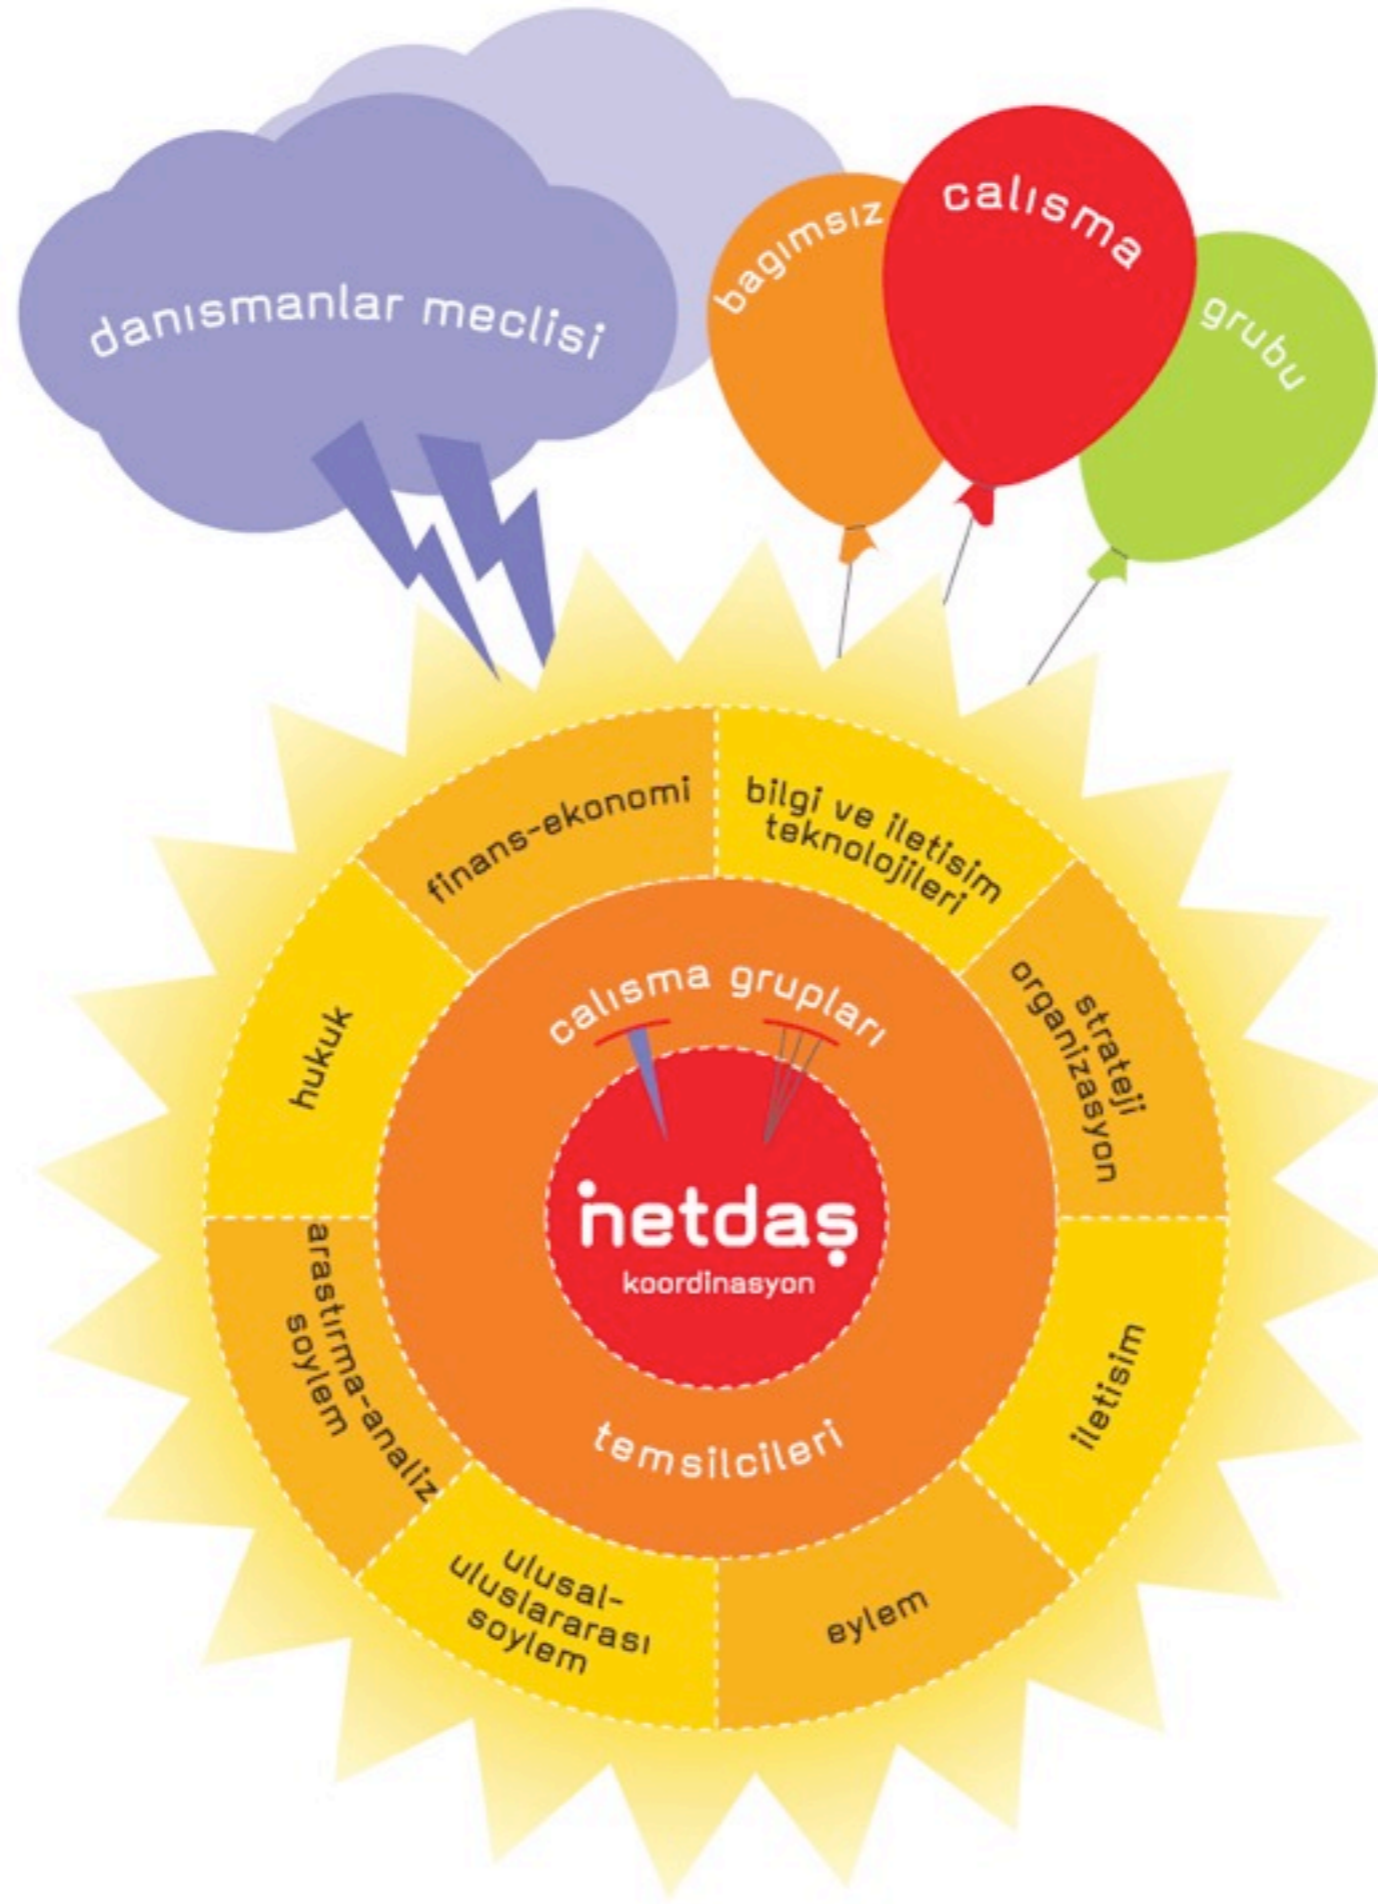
danısmanlar meclisi

bagımsız calısma grubu

finans-ekonomi

bilgi ve iletisim teknolojileri

hukuk

strateji organizasyon

calısma grupları

netdaş

koordinasyon

temsilcileri

arastırma-analiz soylem

iletisim

ulusal-uluslararası soylem

eylem